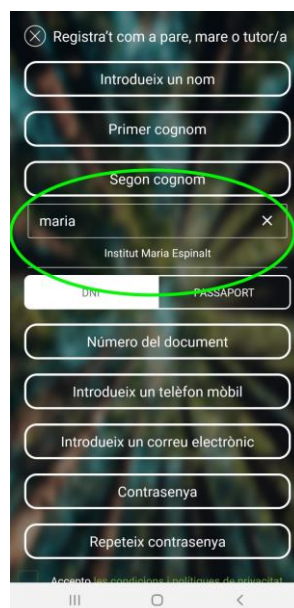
Registra't com a pare, mare o tutor/a

Introdueix un nom

Primer cognom

Segon cognom

maria

Institut Maria Espinalt

DNI

PASSAPORT

Número del document

Introdueix un telèfon mòbil

Introdueix un correu electrònic

Contrasenya

Repeteix contrasenya

Accepto les condicions i polítiques de privacitat